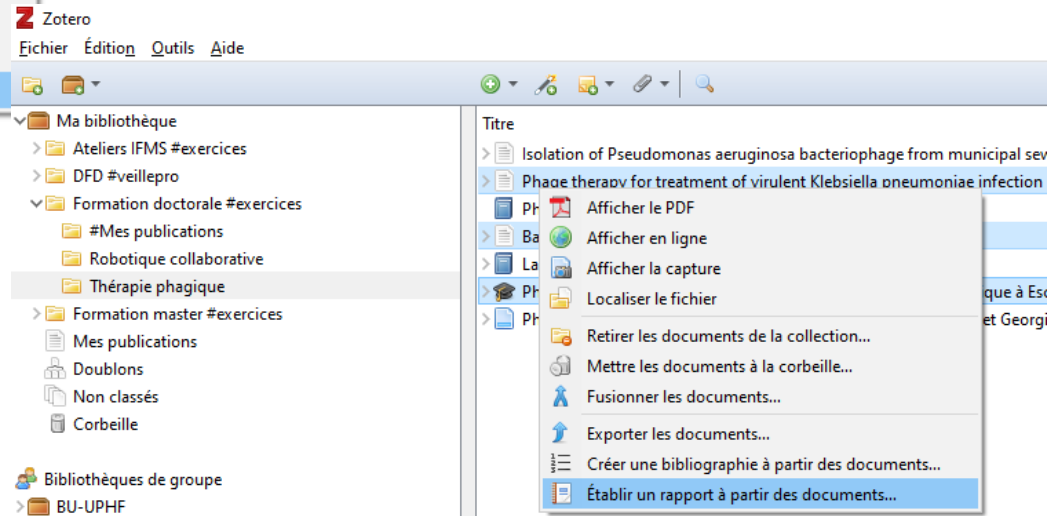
Zotero

Fichier Édition Outils Aide

Ma bibliothèque
Ateliers IFMS #exercices
DFD #veillepro
Formation doctorale #exercices
#Mes publications
Robotique collaborative
Thérapie phagique
Formation master #exercices
Mes publications
Doublons
Non classés
Corbeille

Bibliothèques de groupe
BU-UPHF

Titre
Isolation of Pseudomonas aeruginosa bacteriophage from municipal sew
Phage therapy for treatment of virulent Klebsiella pneumoniae infection
Ph
Ba
La
Ph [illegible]que à Esc
Ph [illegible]et Georgi

Afficher le PDF
Afficher en ligne
Afficher la capture
Localiser le fichier
Retirer les documents de la collection…
Mettre les documents à la corbeille…
Fusionner les documents…
Exporter les documents…
Créer une bibliographie à partir des documents…
Établir un rapport à partir des documents…